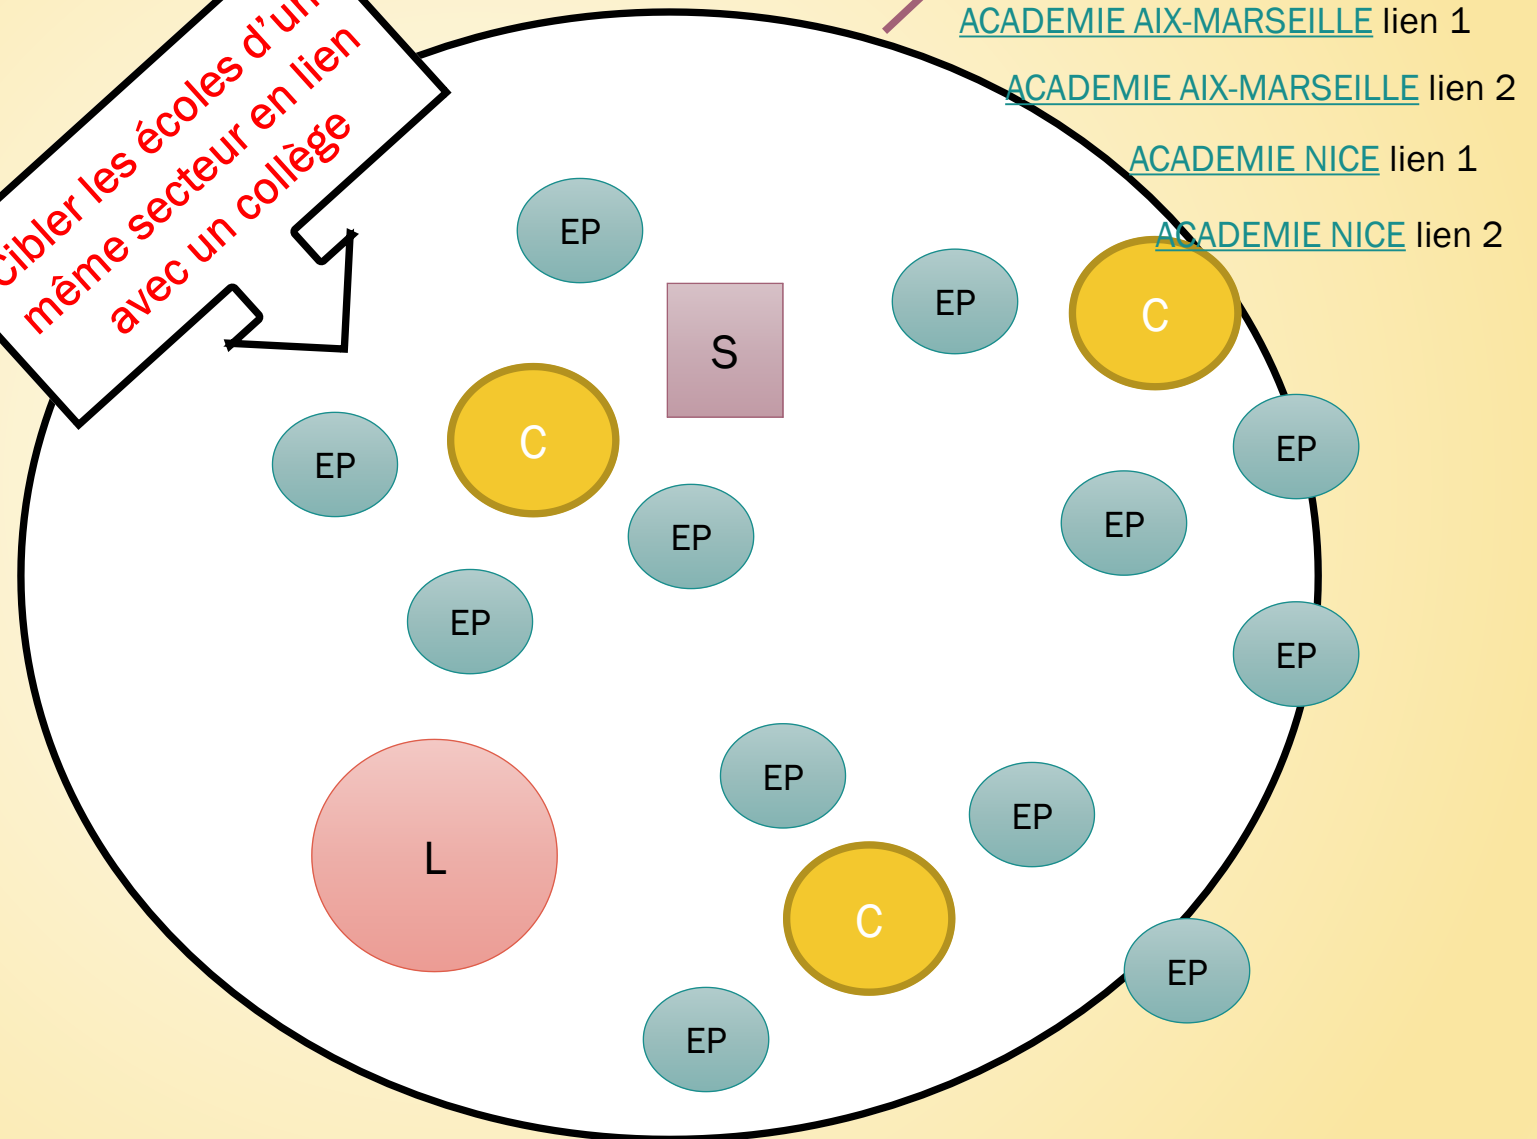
cibler les écoles d'un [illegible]
même secteur en lien
avec un collège

ACADEMIE AIX-MARSEILLE lien 1

ACADEMIE AIX-MARSEILLE lien 2

ACADEMIE NICE lien 1

ACADEMIE NICE lien 2

EP

S

EP

C

C

EP

EP

EP

EP

EP

EP

EP

L

EP

EP

C

EP

EP